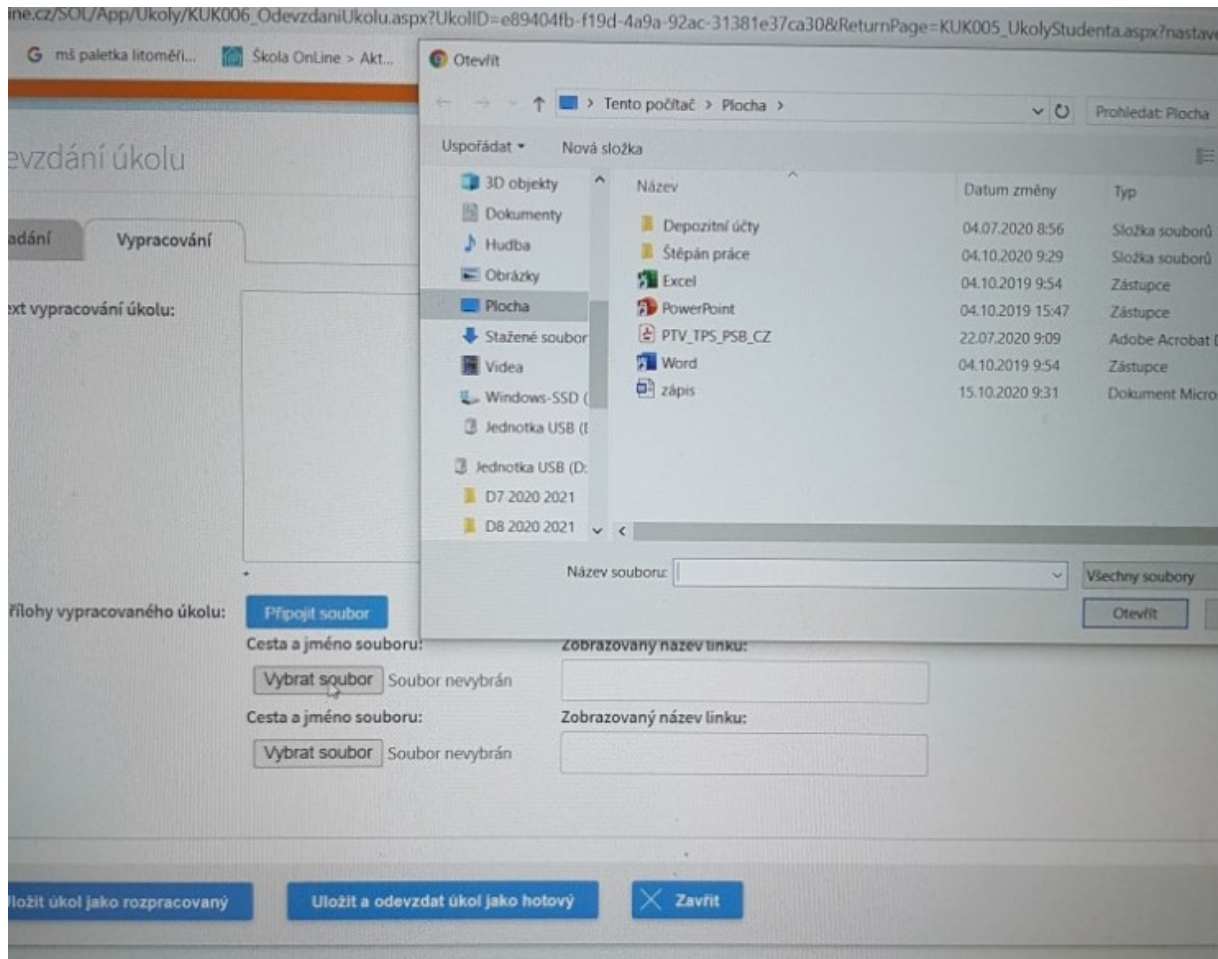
ine.cz/SOL/App/Ukoly/KUK006_OdevzdaniUkolu.aspx?UkolID=e89404fb-f19d-4a9a-92ac-31381e37ca30&ReturnPage=KUK005_UkolyStudenta.aspx?nastav

G mš paletka litoměři... Škola OnLine > Akt...

evzdání úkolu

adání Vypracování

xt vypracování úkolu:

řílohy vypracovaného úkolu: Připojit soubor

Cesta a jméno souboru: Zobrazovaný název linku:

Vybrat soubor Soubor nevybrán

Cesta a jméno souboru: Zobrazovaný název linku:

Vybrat soubor Soubor nevybrán

Uložit úkol jako rozpracovaný Uložit a odevzdat úkol jako hotový Zavřít

Otevřít

Tento počítač > Plocha >

Prohledat: Plocha

Uspořádat ▾ Nová složka

3D objekty
Dokumenty
Hudba
Obrázky
Plocha
Stažené soubor
Videa
Windows-SSD (
Jednotka USB (I
Jednotka USB (D:
D7 2020 2021
D8 2020 2021

| Název | Datum změny | Typ |
|---|---|---|
| Depozitní účty | 04.07.2020 8:56 | Složka souborů |
| Štěpán práce | 04.10.2020 9:29 | Složka souborů |
| Excel | 04.10.2019 9:54 | Zástupce |
| PowerPoint | 04.10.2019 15:47 | Zástupce |
| PTV_TPS_PSB_CZ | 22.07.2020 9:09 | Adobe Acrobat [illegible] |
| Word | 04.10.2019 9:54 | Zástupce |
| zápis | 15.10.2020 9:31 | Dokument Micro |

Název souboru:

Všechny soubory

Otevřít